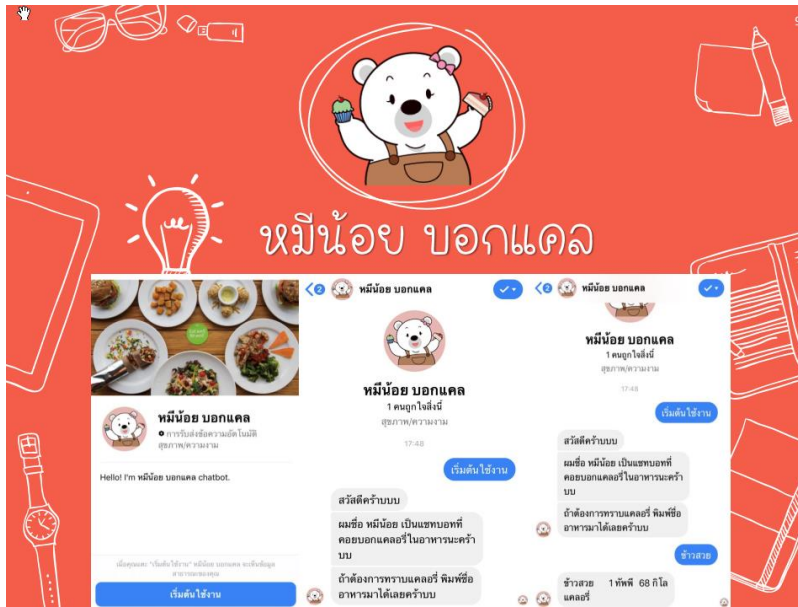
หมีน้อย บอกแคล

หมีน้อย บอกแคล

การรับส่งข้อความอัตโนมัติ

สุขภาพ/ความงาม

Hello! I'm หมีน้อย บอกแคล chatbot.

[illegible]

เริ่มต้นใช้งาน

2 หมีน้อย บอกแคล

หมีน้อย บอกแคล

1 คนถูกใจสิ่งนี้

สุขภาพ/ความงาม

17:48

เริ่มต้นใช้งาน

สวัสดีครับบบบ

ผมชื่อ หมีน้อย เป็นแชทบอทที่คอยบอกแคลอรี่ในอาหารนะครับบบ

ถ้าต้องการทราบแคลอรี่ พิมพ์ชื่ออาหารมาได้เลยครับบบ

2 หมีน้อย บอกแคล

หมีน้อย บอกแคล

1 คนถูกใจสิ่งนี้

สุขภาพ/ความงาม

17:48

เริ่มต้นใช้งาน

สวัสดีครับบบบ

ผมชื่อ หมีน้อย เป็นแชทบอทที่คอยบอกแคลอรี่ในอาหารนะครับบบ

ถ้าต้องการทราบแคลอรี่ พิมพ์ชื่ออาหารมาได้เลยครับบบ

ข้าวสวย

ข้าวสวย 1 ทัพพี 68 กิโลแคลอรี่